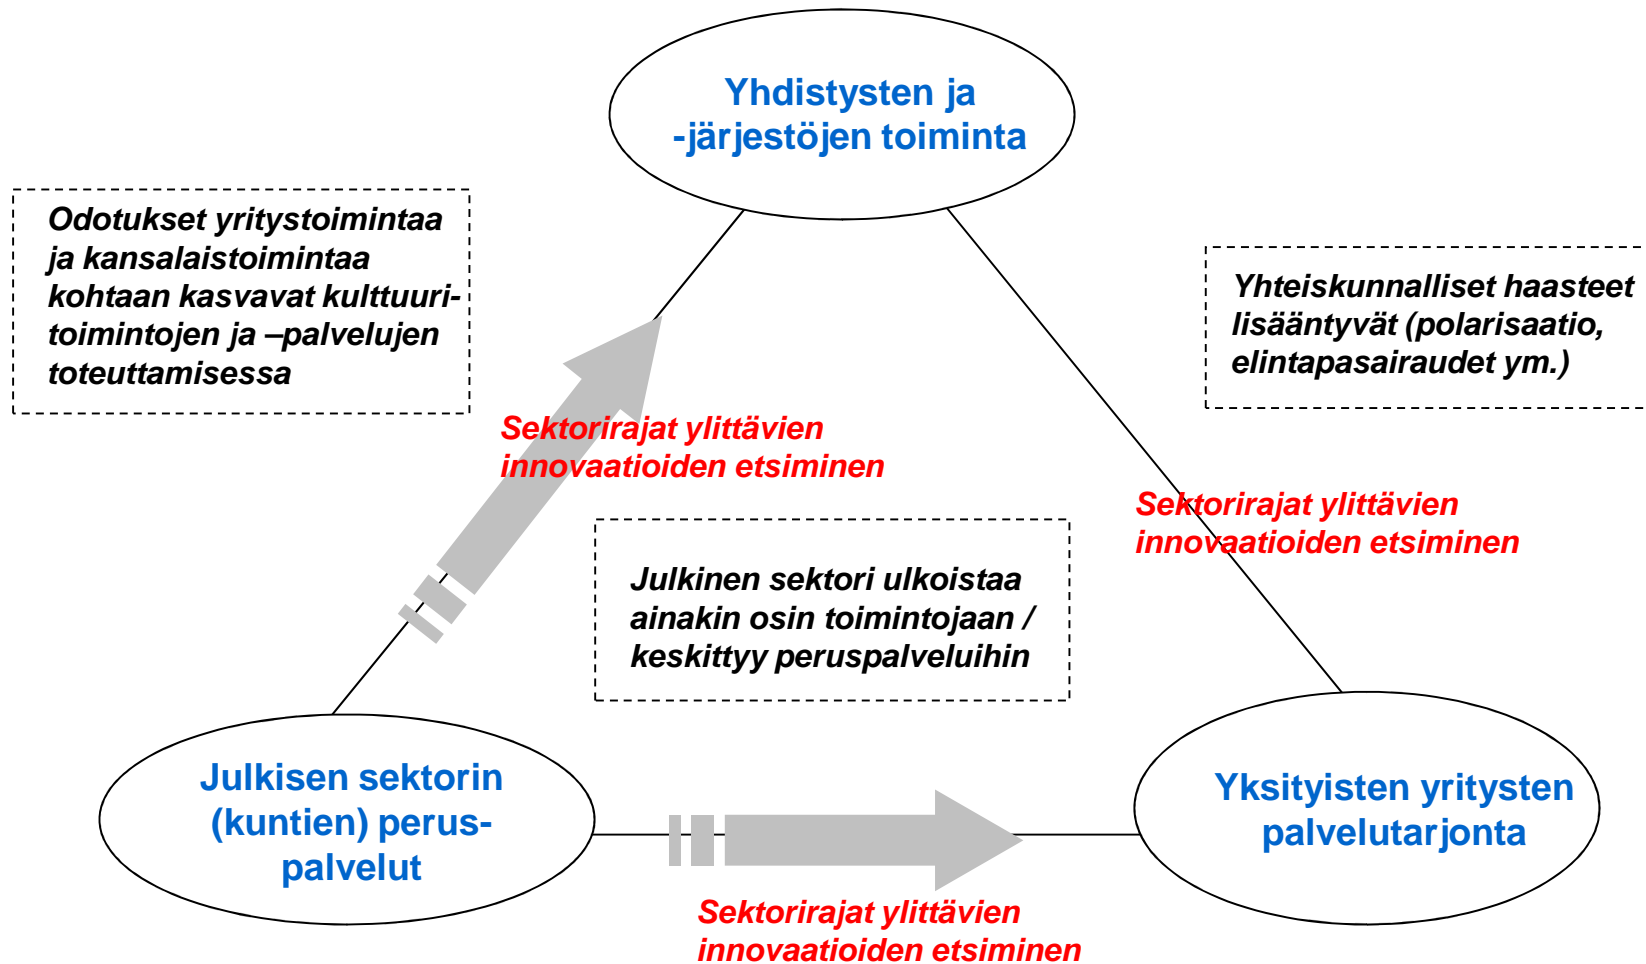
Yhdistysten ja -järjestöjen toiminta

Odotukset yritystoimintaa ja kansalaistoimintaa kohtaan kasvavat kulttuuritoimintojen ja –palvelujen toteuttamisessa

Yhteiskunnalliset haasteet lisääntyvät (polarisaatio, elintapasairaudet ym.)

Sektorirajat ylittävien innovaatioiden etsiminen

Sektorirajat ylittävien innovaatioiden etsiminen

Julkinen sektori ulkoistaa ainakin osin toimintojaan / keskittyy peruspalveluihin

Julkisen sektorin (kuntien) peruspalvelut

Yksityisten yritysten palvelutarjonta

Sektorirajat ylittävien innovaatioiden etsiminen